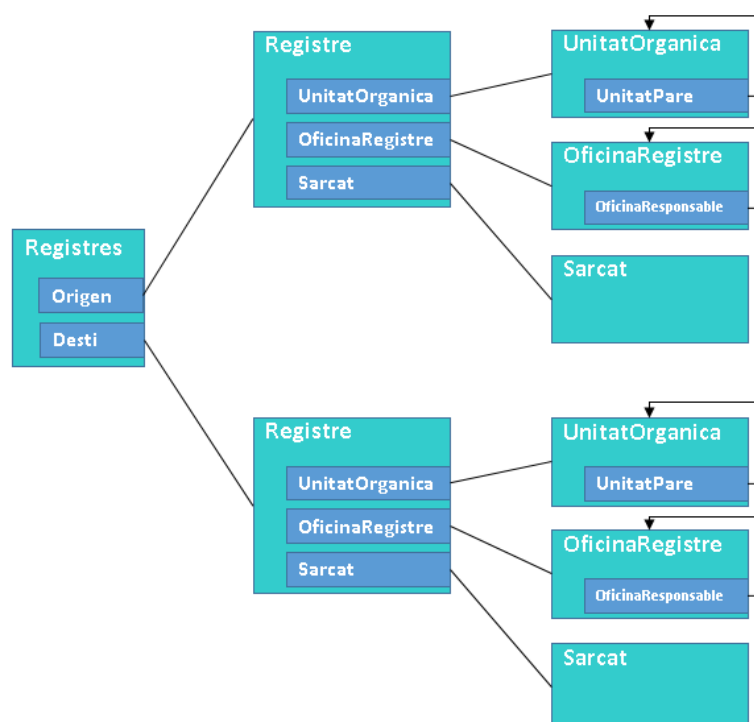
Registres

Origen

Desti

Registre

UnitatOrganica

OficinaRegistre

Sarcat

UnitatOrganica

UnitatPare

OficinaRegistre

OficinaResponsable

Sarcat

Registre

UnitatOrganica

OficinaRegistre

Sarcat

UnitatOrganica

UnitatPare

OficinaRegistre

OficinaResponsable

Sarcat